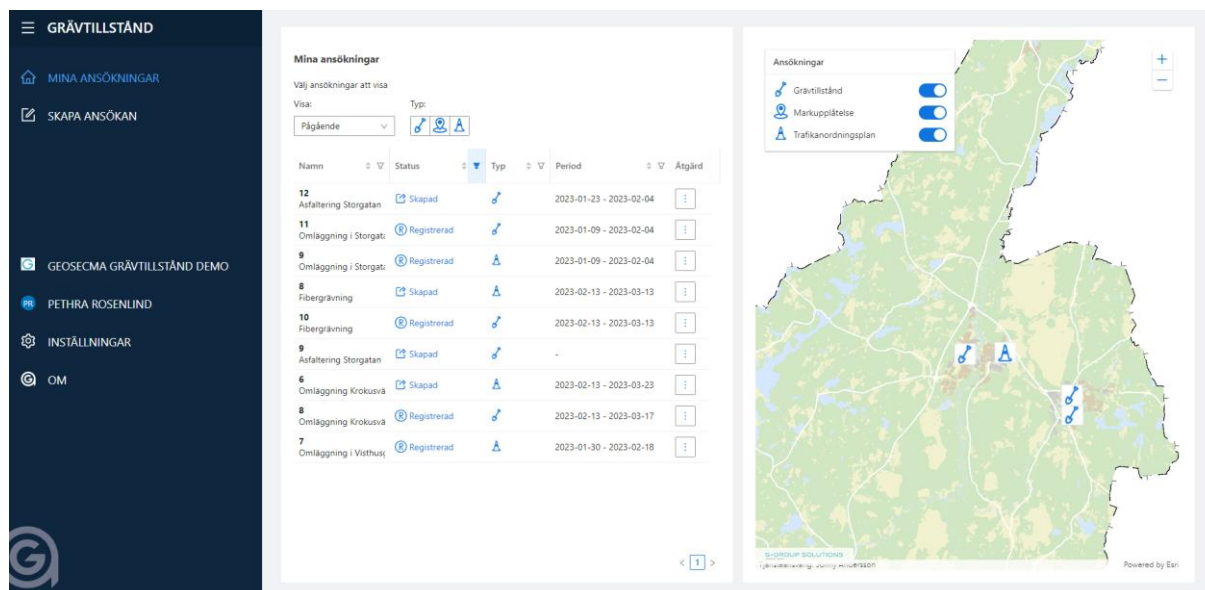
GRÄVTILLSTÅND

MINA ANSÖKNINGAR
SKAPA ANSÖKAN

GEOSECMA GRÄVTILLSTÅND DEMO
PR PETHRA ROSENLIND
INSTÄLLNINGAR
OM

Mina ansökningar

Välj ansökningar att visa

Visa:
Pågående

Typ:

| Namn | Status | Typ | Period | Åtgärd |
|---|---|---|---|---|
| 12 Asfaltering Storgatan | Skapad | | 2023-01-23 - 2023-02-04 | ⋮ |
| 11 Omläggning i Storgat | Registrerad | | 2023-01-09 - 2023-02-04 | ⋮ |
| 9 Omläggning i Storgat | Registrerad | | 2023-01-09 - 2023-02-04 | ⋮ |
| 8 Fibergrävning | Skapad | | 2023-02-13 - 2023-03-13 | ⋮ |
| 10 Fibergrävning | Registrerad | | 2023-02-13 - 2023-03-13 | ⋮ |
| 9 Asfaltering Storgatan | Skapad | | - | ⋮ |
| 6 Omläggning Krokusvä | Skapad | | 2023-02-13 - 2023-03-23 | ⋮ |
| 8 Omläggning Krokusvä | Registrerad | | 2023-02-13 - 2023-03-17 | ⋮ |
| 7 Omläggning i Visthus | Registrerad | | 2023-01-30 - 2023-02-18 | ⋮ |

< 1 >

Ansökningar
Grävtillstånd
Markupplåtelse
Trafikanordningsplan

+
−

S-GROUP SOLUTIONS
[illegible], Jonny Andersson

Powered by Esri